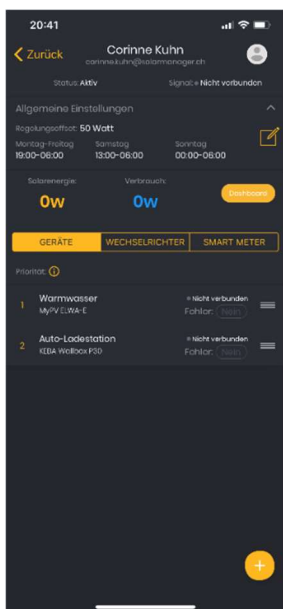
20:41

Zurück

Corinne Kuhn
corinne.kuhn@solarmanager.ch

Status: Aktiv
Signal: Nicht verbunden

Allgemeine Einstellungen

Regelungsoffset: 50 Watt

Montag-Freitag
19:00-06:00

Samstag
13:00-06:00

Sonntag
00:00-06:00

Solarenergie:
0W

Verbrauch:
0W

Dashboard

GERÄTE
WECHSELRICHTER
SMART METER

Priorität

1
Warmwasser
MyPV ELWA-E
Nicht verbunden
Fehler: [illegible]

2
Auto-Ladestation
KEBA Wallbox P30
Nicht verbunden
Fehler: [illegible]

+